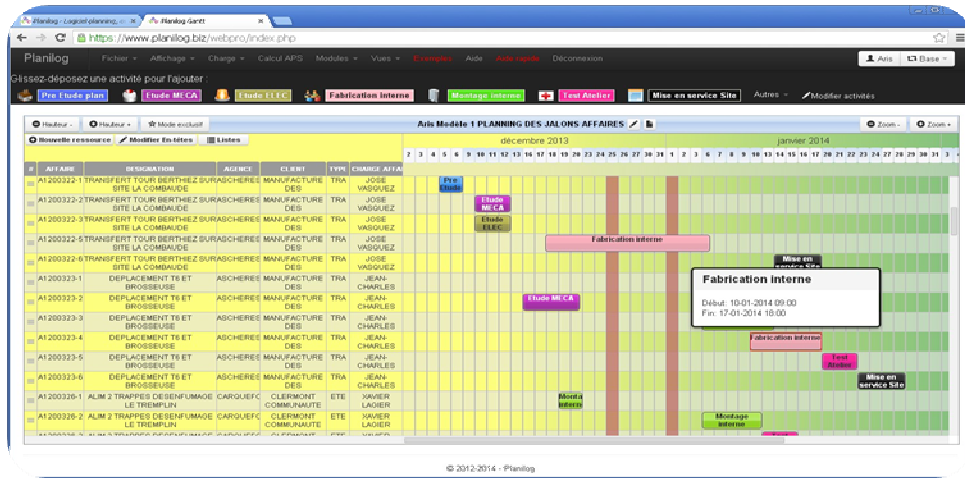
Planilog - Logiciel planning, o... ×  Planilog Gantt ×

https://www.planilog.biz/webpro/index.php

Planilog   Fichier ▾   Affichage ▾   Charge ▾   Calcul APS   Modules ▾   Vues ▾   Exemples   Aide   Aide rapide   Déconnexion   Aris   Base ▾

Glissez-déposez une activité pour l'ajouter :

Pre Etude plan   Etude MECA   Etude ELEC   Fabrication interne   Montage interne   Test Atelier   Mise en service Site   Autres ▾   Modifier activités

Hauteur -   Hauteur +   Mode exclusif   Aris Modèle 1 PLANNING DES JALONS AFFAIRES   Zoom -   Zoom +

Nouvelle ressource   Modifier En-têtes   Listes

décembre 2013   janvier 2014

2 3 4 5 6 9 10 11 12 13 16 17 18 19 20 23 24 25 26 27 30 31 1 2 3 6 7 8 9 10 13 14 15 16 17 20 21 22 23 24 27 28 29 30 31 3

| # | AFFAIRE | DESIGNATION | AGENCE | CLIENT | TYPE | CHARGE AFFAI |
|---|---|---|---|---|---|---|
| | A1200322-1 | TRANSFERT TOUR BERTHIEZ SUR SITE LA COMBAUDE | ASCHERES | MANUFACTURE DES | TRA | JOSE VASQUEZ |
| | A1200322-2 | TRANSFERT TOUR BERTHIEZ SUR SITE LA COMBAUDE | ASCHERES | MANUFACTURE DES | TRA | JOSE VASQUEZ |
| | A1200322-3 | TRANSFERT TOUR BERTHIEZ SUR SITE LA COMBAUDE | ASCHERES | MANUFACTURE DES | TRA | JOSE VASQUEZ |
| | A1200322-5 | TRANSFERT TOUR BERTHIEZ SUR SITE LA COMBAUDE | ASCHERES | MANUFACTURE DES | TRA | JOSE VASQUEZ |
| | A1200322-6 | TRANSFERT TOUR BERTHIEZ SUR SITE LA COMBAUDE | ASCHERES | MANUFACTURE DES | TRA | JOSE VASQUEZ |
| | A1200323-1 | DEPLACEMENT T6 ET BROSSEUSE | ASCHERES | MANUFACTURE DES | TRA | JEAN-CHARLES |
| | A1200323-2 | DEPLACEMENT T6 ET BROSSEUSE | ASCHERES | MANUFACTURE DES | TRA | JEAN-CHARLES |
| | A1200323-3 | DEPLACEMENT T6 ET BROSSEUSE | ASCHERES | MANUFACTURE DES | TRA | JEAN-CHARLES |
| | A1200323-4 | DEPLACEMENT T6 ET BROSSEUSE | ASCHERES | MANUFACTURE DES | TRA | JEAN-CHARLES |
| | A1200323-5 | DEPLACEMENT T6 ET BROSSEUSE | ASCHERES | MANUFACTURE DES | TRA | JEAN-CHARLES |
| | A1200323-6 | DEPLACEMENT T6 ET BROSSEUSE | ASCHERES | MANUFACTURE DES | TRA | JEAN-CHARLES |
| | A1200326-1 | ALIM 2 TRAPPES DESENFUMAGE LE TREMPLIN | CARQUEFO | CLERMONT COMMUNAUTE | ETE | XAVIER LAOIER |
| | A1200326-2 | ALIM 2 TRAPPES DESENFUMAGE LE TREMPLIN | CARQUEFO | CLERMONT COMMUNAUTE | ETE | XAVIER LAOIER |

Pre Etude   Etude MECA   Etude ELEC   Fabrication interne   Mise en service Site   Etude MECA   Fabrication interne   Test Atelier   Mise en service Site   Montage interne   Montage interne

Fabrication interne
Début: 10-01-2014 09:00
Fin: 17-01-2014 18:00

© 2012-2014 - Planilog